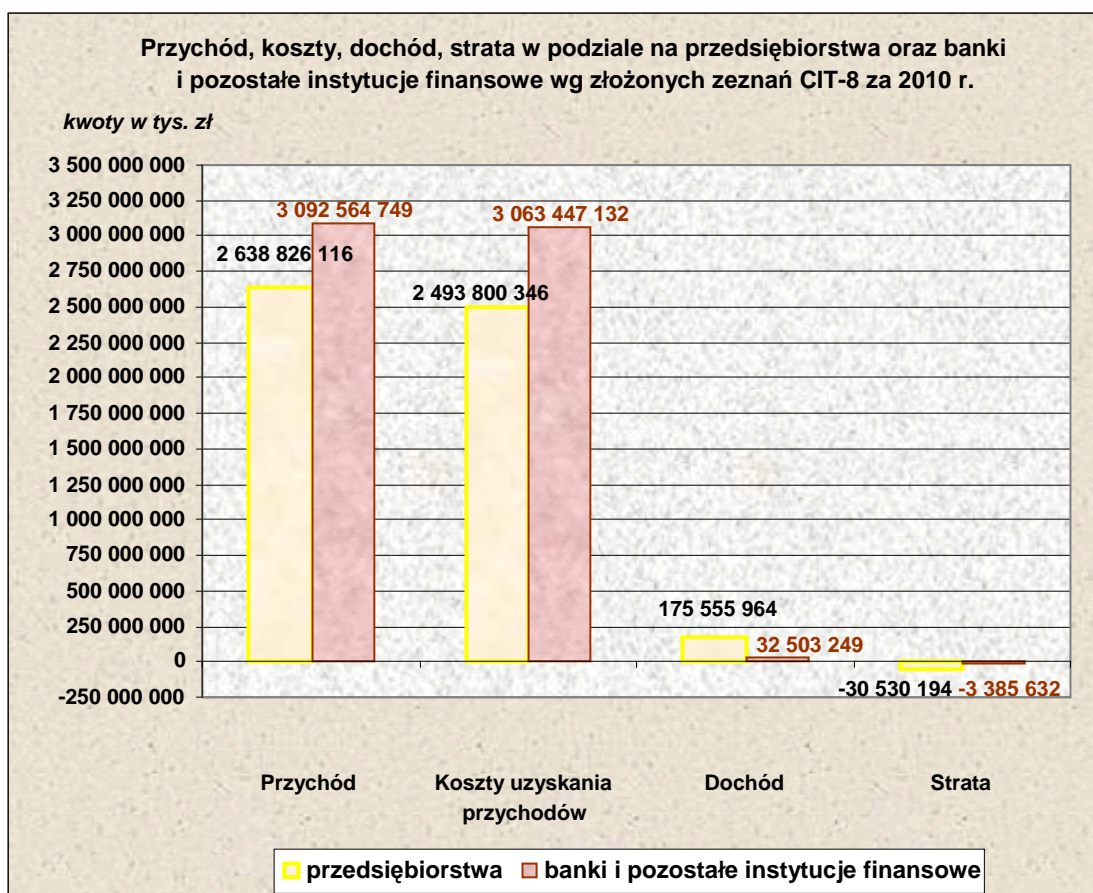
Przychód, koszty, dochód, strata w podziale na przedsiębiorstwa oraz banki i pozostałe instytucje finansowe wg złożonych zeznań CIT-8 za 2010 r.

kwoty w tys. zł

3 500 000 000
3 250 000 000
3 000 000 000
2 750 000 000
2 500 000 000
2 250 000 000
2 000 000 000
1 750 000 000
1 500 000 000
1 250 000 000
1 000 000 000
750 000 000
500 000 000
250 000 000
0
-250 000 000

2 638 826 116
3 092 564 749
2 493 800 346
3 063 447 132
175 555 964
32 503 249
-30 530 194
-3 385 632

Przychód
Koszty uzyskania przychodów
Dochód
Strata

przedsiębiorstwa
banki i pozostałe instytucje finansowe